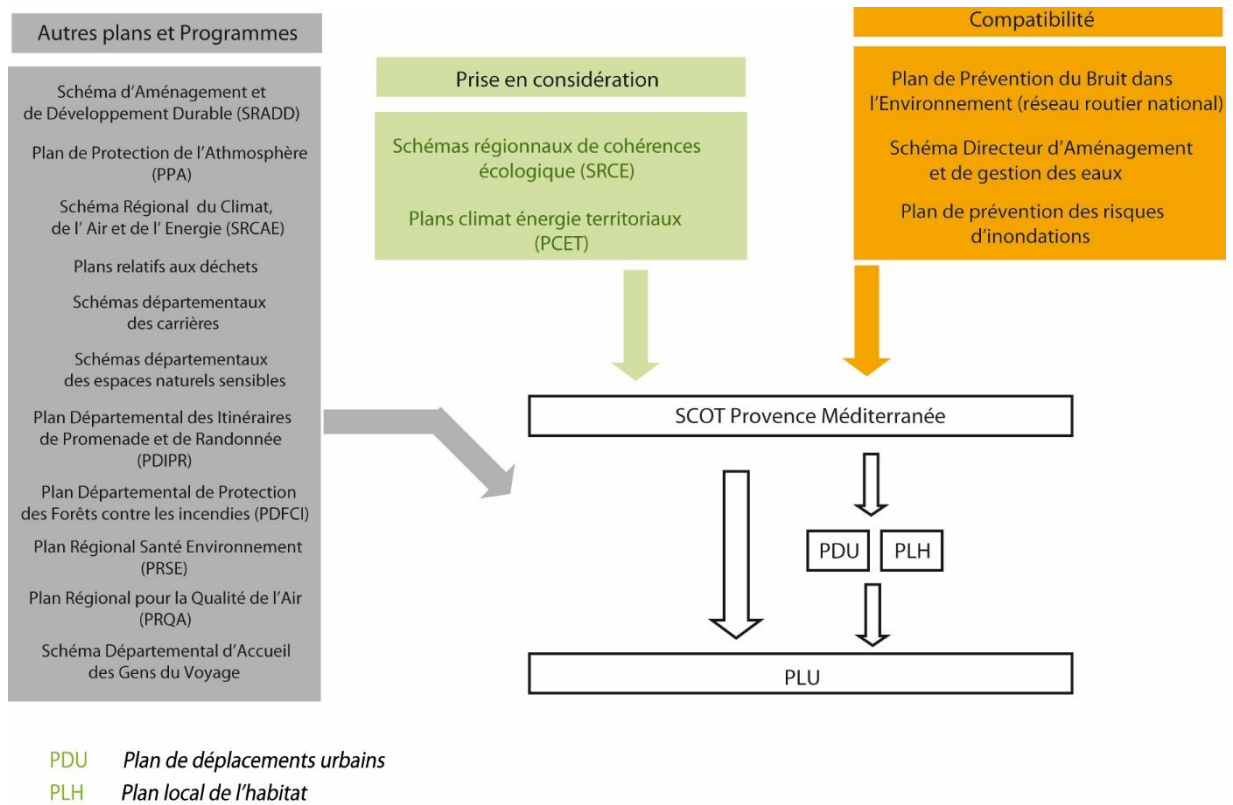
Autres plans et Programmes

Schéma d'Aménagement et de Développement Durable (SRADD)

Plan de Protection de l'Athmosphère (PPA)

Schéma Régional du Climat, de l' Air et de l' Energie (SRCAE)

Plans relatifs aux déchets

Schémas départementaux des carrières

Schémas départementaux des espaces naturels sensibles

Plan Départemental des Itinéraires de Promenade et de Randonnée (PDIPR)

Plan Départemental de Protection des Forêts contre les incendies (PDFCI)

Plan Régional Santé Environnement (PRSE)

Plan Régional pour la Qualité de l'Air (PRQA)

Schéma Départemental d'Accueil des Gens du Voyage

Prise en considération

Schémas régionnaux de cohérences écologique (SRCE)

Plans climat énergie territoriaux (PCET)

Compatibilité

Plan de Prévention du Bruit dans l'Environnement (réseau routier national)

Schéma Directeur d'Aménagement et de gestion des eaux

Plan de prévention des risques d'inondations

SCOT Provence Méditerranée

PDU

PLH

PLU

PDU Plan de déplacements urbains
PLH Plan local de l'habitat